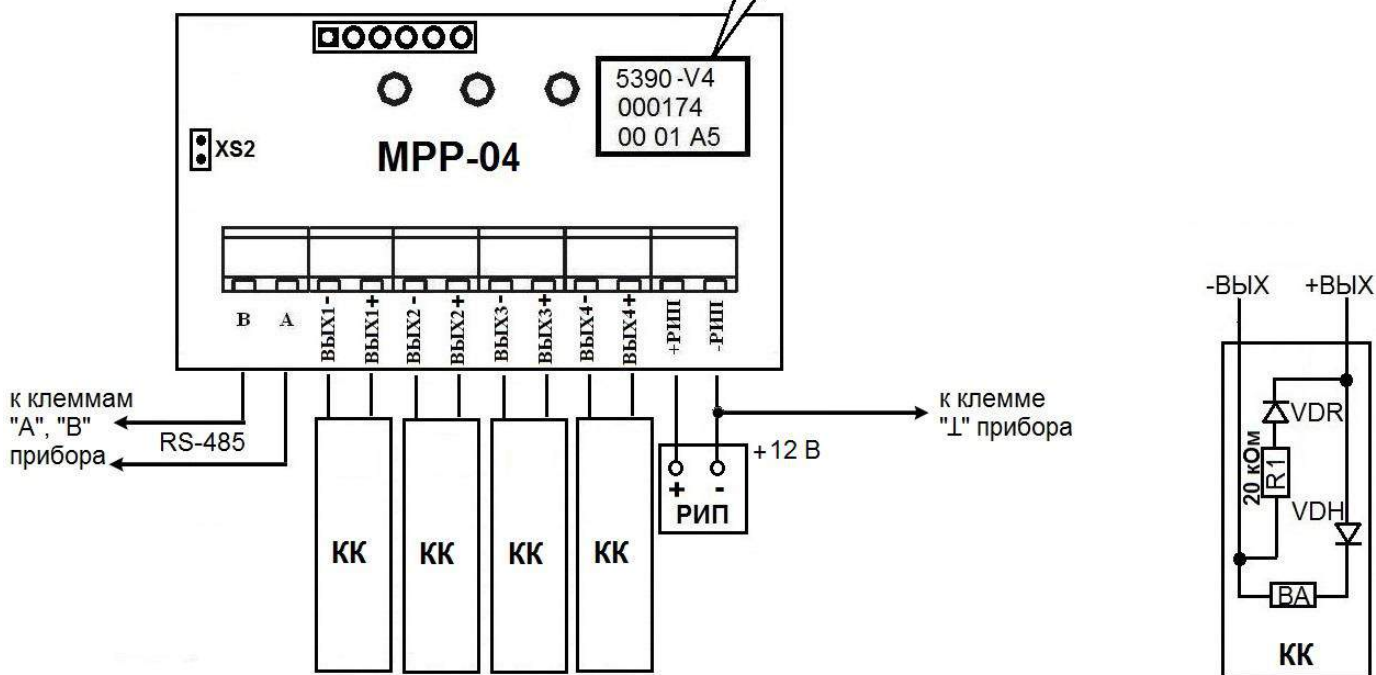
5390 -V4
000174
00 01 A5

XS2

МРР-04

В
А
ВЫХ1 -
ВЫХ1 +
ВЫХ2 -
ВЫХ2 +
ВЫХ3 -
ВЫХ3 +
ВЫХ4 -
ВЫХ4 +
+РИП
-РИП

к клеммам "А", "В" прибора

RS-485

к клемме "⊥" прибора

+12 В

+
-
РИП

КК
КК
КК
КК

-ВЫХ
+ВЫХ

VDR
20 кОм
R1
VDH
ВА
КК